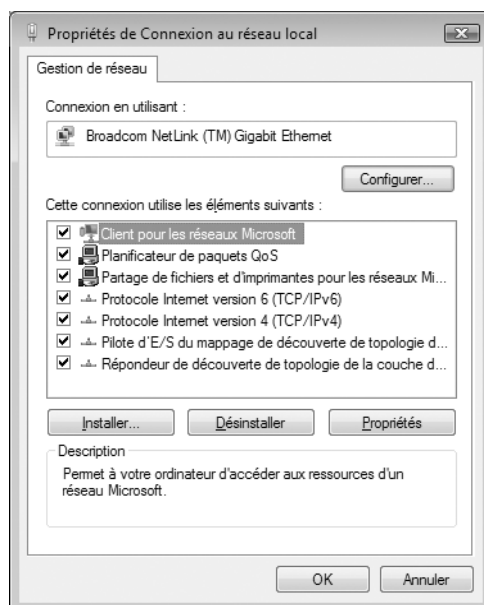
Propriétés de Connexion au réseau local

Gestion de réseau

Connexion en utilisant :

Broadcom NetLink (TM) Gigabit Ethernet

Configurer...

Cette connexion utilise les éléments suivants :

Client pour les réseaux Microsoft
Planificateur de paquets QoS
Partage de fichiers et d'imprimantes pour les réseaux Mi...
Protocole Internet version 6 (TCP/IPv6)
Protocole Internet version 4 (TCP/IPv4)
Pilote d'E/S du mappage de découverte de topologie d...
Répondeur de découverte de topologie de la couche d...

Installer... Désinstaller Propriétés

Description

Permet à votre ordinateur d'accéder aux ressources d'un réseau Microsoft.

OK Annuler